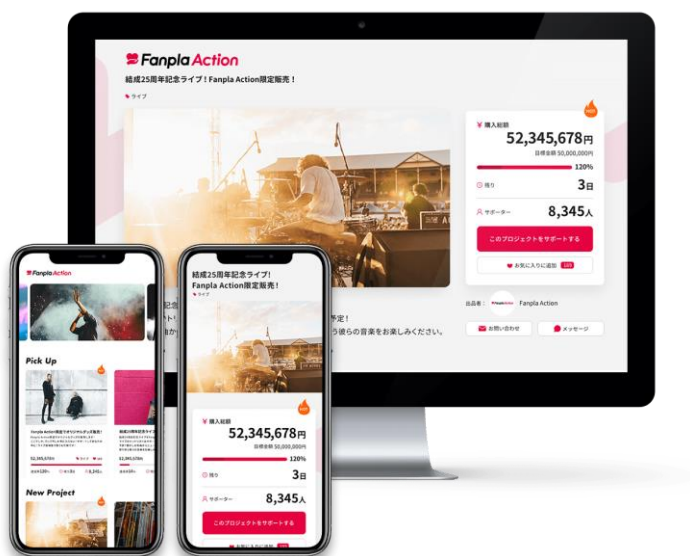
Fanpla Action

結成25周年記念ライブ！Fanpla Action限定販売！

ライブ

HOT

購入総額

52,345,678円

目標金額 50,000,000円

120%

残り

3日

サポーター

8,345人

このプロジェクトをサポートする

お気に入りに追加

出品者

Fanpla Action

お問い合わせ

メッセージ

予定！

彼らの音楽をお楽しみください。

Fanpla Action

Pick Up

HOT

Fanpla Action限定でオリジナルグッズ販売！

結成25周年記念ライブ

52,345,678円

New Project

結成25周年記念ライブ！Fanpla Action限定販売！

ライブ

HOT

購入総額

52,345,678円

目標金額 50,000,000円

120%

残り

3日

サポーター

8,345人

このプロジェクトをサポートする